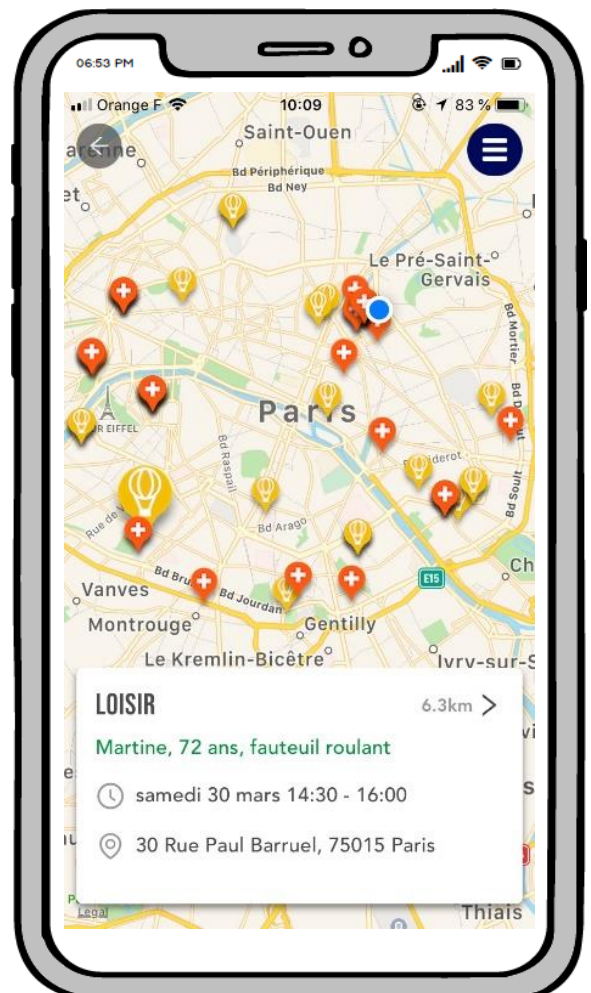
06:53 PM

Orange F 10:09 83 %

arenne
Saint-Ouen
Bd Périphérique
Bd Ney
et
Le Pré-Saint-Gervais
Bd Mortier
Bd Mortier
Paris
R EIFFEL
Bd Raspail
Diderot
Rue de
Bd Arago
Vanves
Bd Bru
Bd Jourdan
E15
Ch
Montrouge
Gentilly
Le Kremlin-Bicêtre
Ivry-sur-S

LOISIR
6.3km >
Martine, 72 ans, fauteuil roulant
samedi 30 mars 14:30 - 16:00
30 Rue Paul Barruel, 75015 Paris

Legal
Thiais